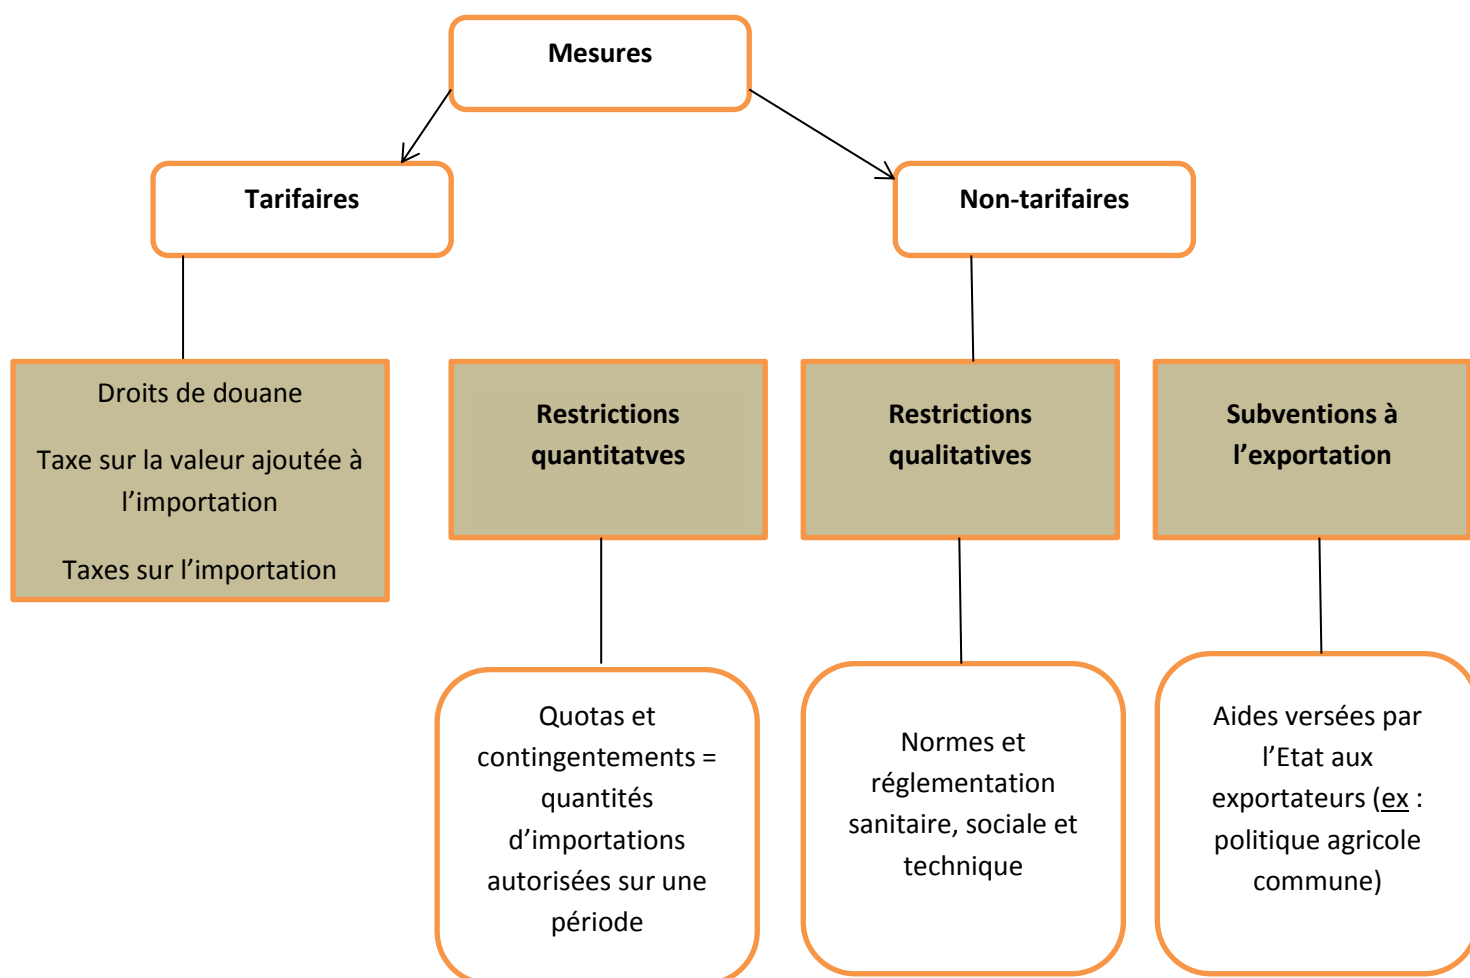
Mesures

Tarifaires

Non-tarifaires

Droits de douane

Taxe sur la valeur ajoutée à l'importation

Taxes sur l'importation

Restrictions quantitatves

Restrictions qualitatives

Subventions à l'exportation

Quotas et contingentements = quantités d'importations autorisées sur une période

Normes et réglementation sanitaire, sociale et technique

Aides versées par l'Etat aux exportateurs (ex : politique agricole commune)